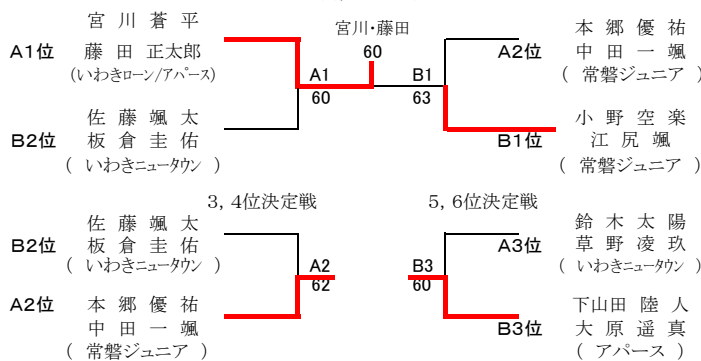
宮川蒼平
A1位 藤田正太郎
(いわきローン/アパース)

B2位 佐藤颯太
板倉圭佑
( いわきニュータウン )

宮川・藤田
60

A1
60

B1
63

A2位 本郷優祐
中田一颯
( 常磐ジュニア )

B1位 小野空楽
江尻颯
( 常磐ジュニア )

3，4位決定戦

B2位 佐藤颯太
板倉圭佑
( いわきニュータウン )

A2位 本郷優祐
中田一颯
( 常磐ジュニア )

A2
62

5，6位決定戦

B3
60

A3位 鈴木太陽
草野凌玖
( いわきニュータウン )

B3位 下山田陸人
大原遥真
( アパース )